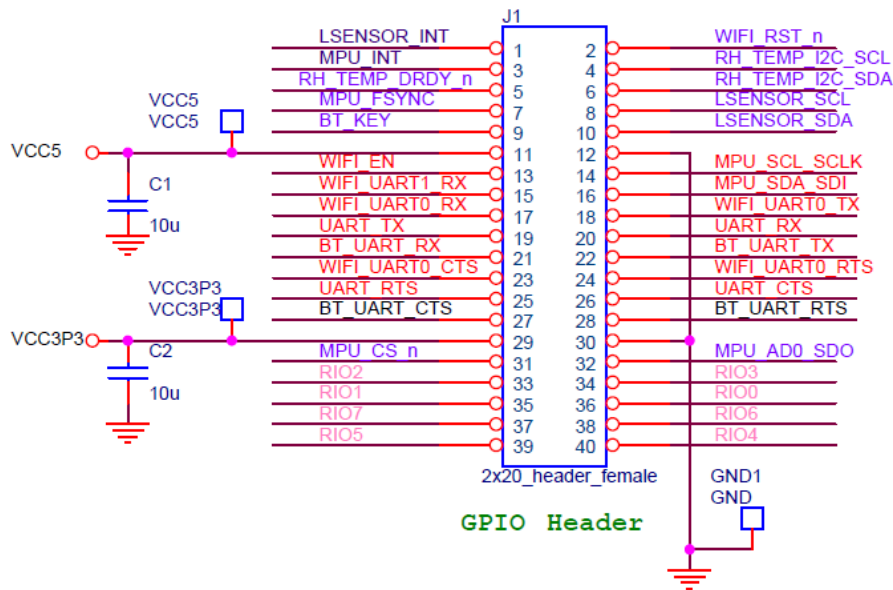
J1

LSENSOR_INT 1 2 WIFI_RST_n
MPU_INT 3 4 RH_TEMP_I2C_SCL
RH_TEMP_DRDY_n 5 6 RH_TEMP_I2C_SDA
MPU_FSYNC 7 8 LSENSOR_SCL
BT_KEY 9 10 LSENSOR_SDA
WIFI_EN 11 12 MPU_SCL_SCLK
WIFI_UART1_RX 13 14 MPU_SDA_SDI
WIFI_UART0_RX 15 16 WIFI_UART0_TX
UART_TX 17 18 UART_RX
BT_UART_RX 19 20 BT_UART_TX
WIFI_UART0_CTS 21 22 WIFI_UART0_RTS
UART_RTS 23 24 UART_CTS
BT_UART_CTS 25 26 BT_UART_RTS
27 28
MPU_CS_n 29 30 MPU_AD0_SDO
RIO2 31 32 RIO3
RIO1 33 34 RIO0
RIO7 35 36 RIO6
RIO5 37 38 RIO4
39 40

VCC5
VCC5
VCC5
C1
10u

VCC3P3
VCC3P3
VCC3P3
C2
10u

2x20_header_female

GND1
GND

GPIO Header